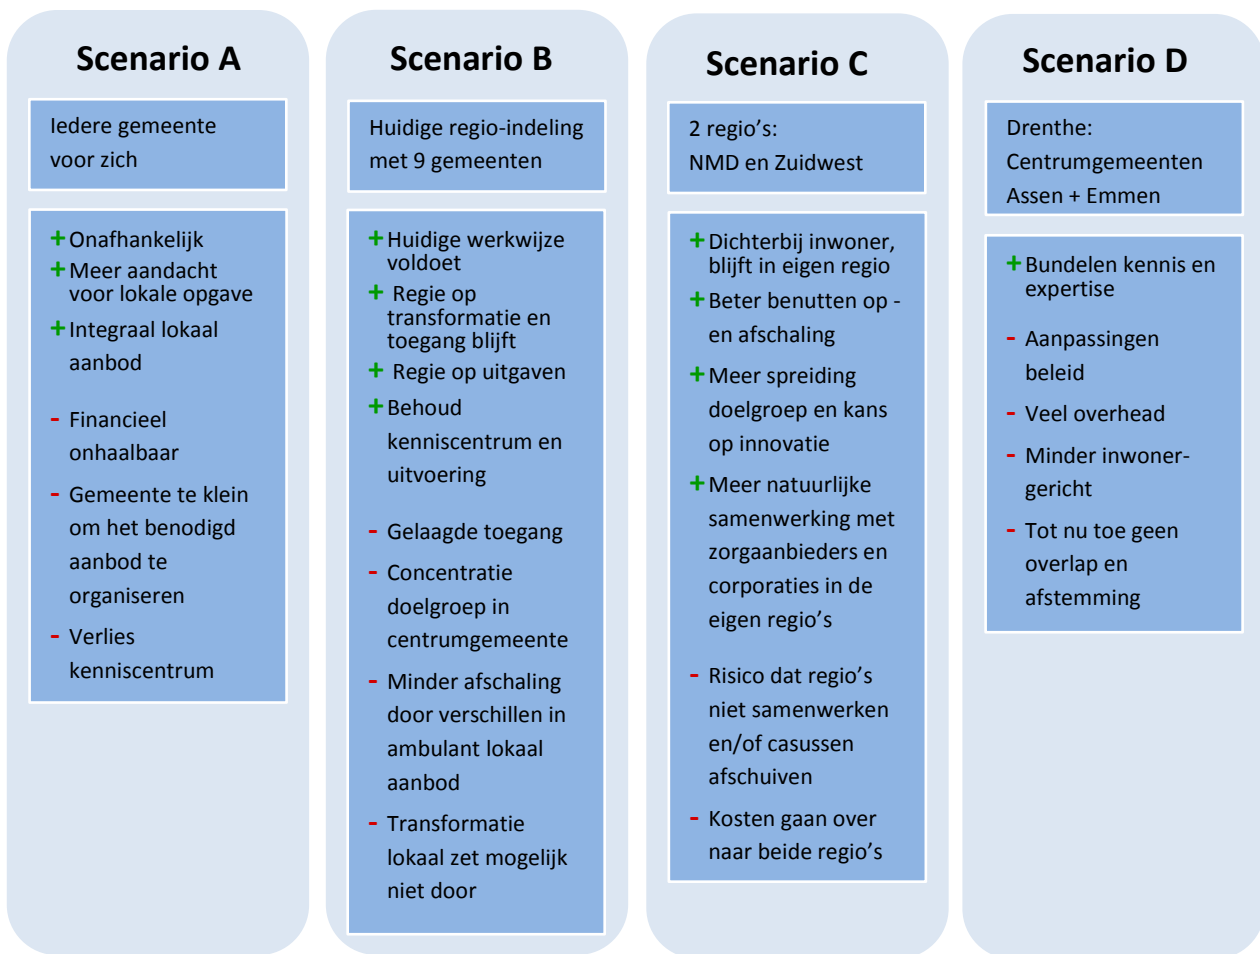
Scenario A

Iedere gemeente voor zich

+ Onafhankelijk
+ Meer aandacht voor lokale opgave
+ Integraal lokaal aanbod

- Financieel onhaalbaar
- Gemeente te klein om het benodigd aanbod te organiseren
- Verlies kenniscentrum

Scenario B

Huidige regio-indeling met 9 gemeenten

+ Huidige werkwijze voldoet
+ Regie op transformatie en toegang blijft
+ Regie op uitgaven
+ Behoud kenniscentrum en uitvoering

- Gelaagde toegang
- Concentratie doelgroep in centrumgemeente
- Minder afschaling door verschillen in ambulant lokaal aanbod
- Transformatie lokaal zet mogelijk niet door

Scenario C

2 regio's: NMD en Zuidwest

+ Dichterbij inwoner, blijft in eigen regio
+ Beter benutten op - en afschaling
+ Meer spreiding doelgroep en kans op innovatie
+ Meer natuurlijke samenwerking met zorgaanbieders en corporaties in de eigen regio's

- Risico dat regio's niet samenwerken en/of casussen afschuiven
- Kosten gaan over naar beide regio's

Scenario D

Drenthe: Centrumgemeenten Assen + Emmen

+ Bundelen kennis en expertise

- Aanpassingen beleid
- Veel overhead
- Minder inwoner-gericht
- Tot nu toe geen overlap en afstemming